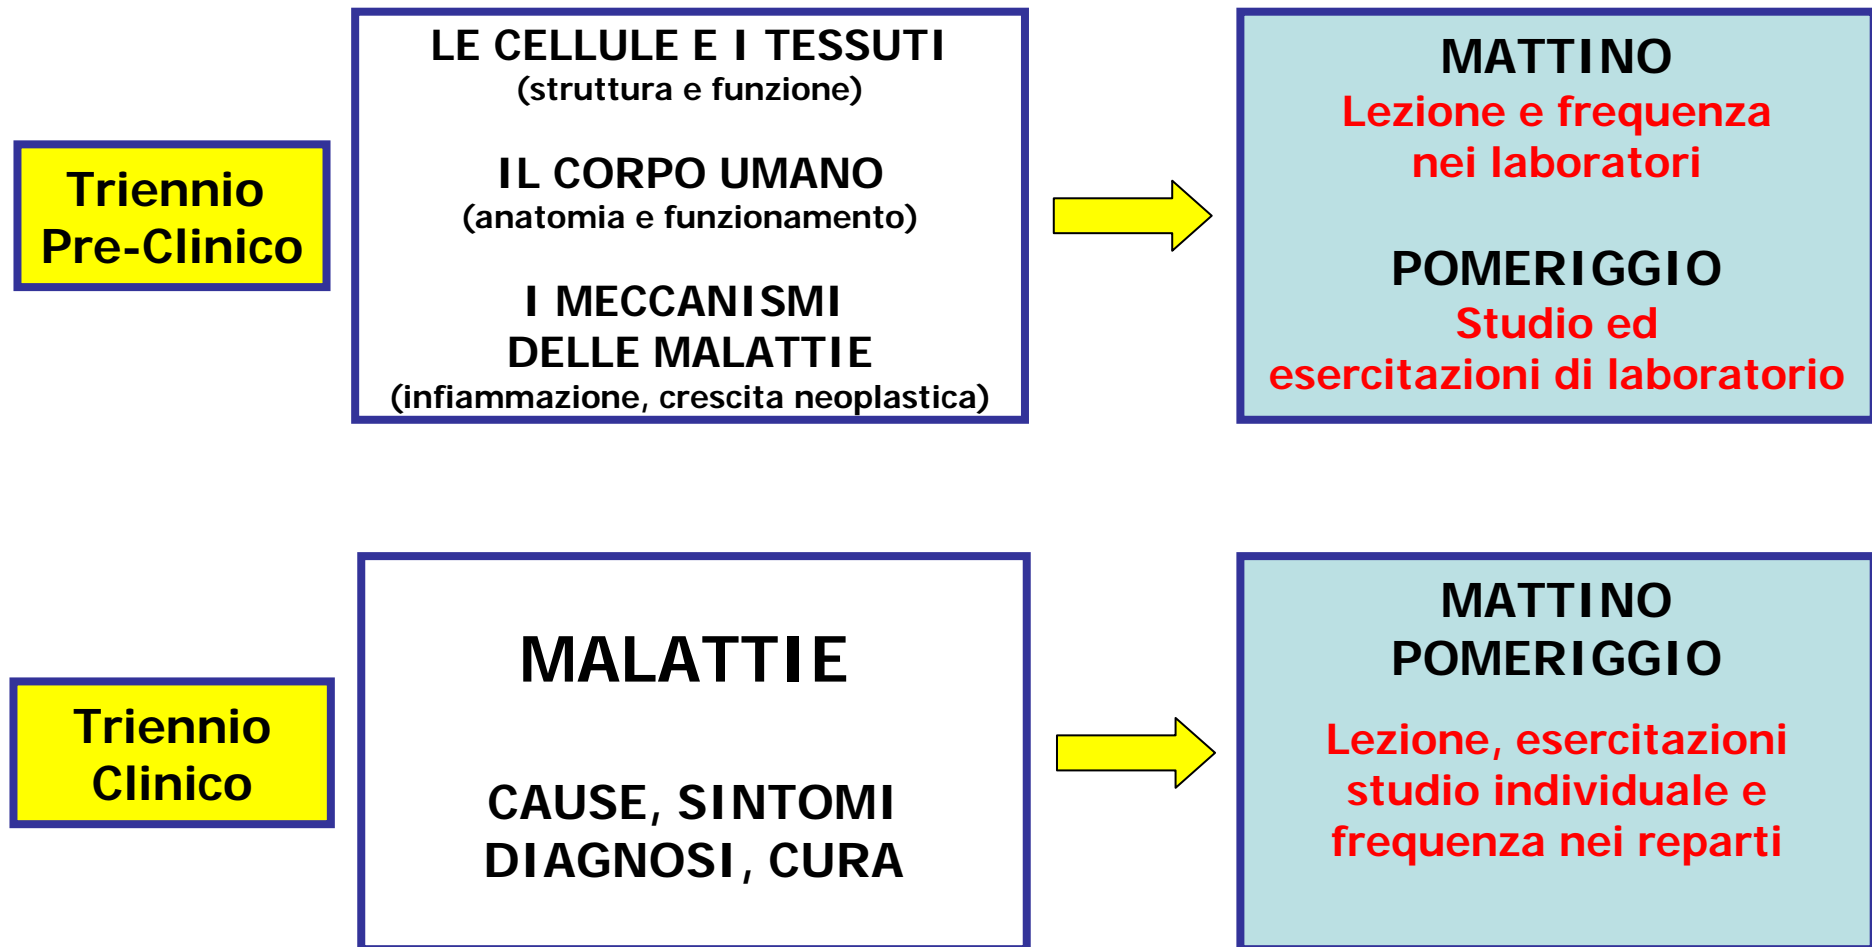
Triennio Pre-Clinico

LE CELLULE E I TESSUTI
(struttura e funzione)

IL CORPO UMANO
(anatomia e funzionamento)

I MECCANISMI DELLE MALATTIE
(infiammazione, crescita neoplastica)

MATTINO
Lezione e frequenza nei laboratori

POMERIGGIO
Studio ed esercitazioni di laboratorio

Triennio Clinico

MALATTIE

CAUSE, SINTOMI
DIAGNOSI, CURA

MATTINO
POMERIGGIO

Lezione, esercitazioni studio individuale e frequenza nei reparti